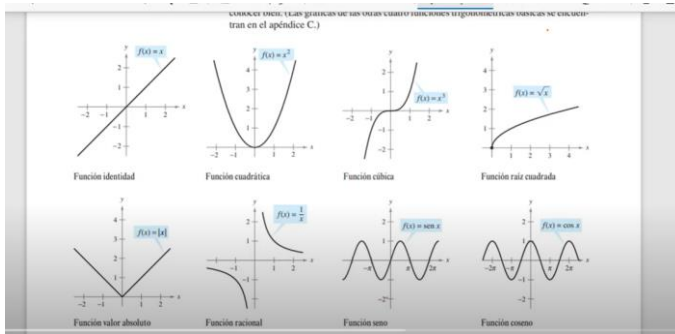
conocer bien. (Las gráficas de las otras cuatro funciones trigonométricas básicas se encuentran en el apéndice C.)

$f(x) = x$
y
2
1
x
−2 −1 1 2
−1
−2
Función identidad

$f(x) = x^2$
y
2
1
x
−2 −1 1 2
Función cuadrática

$f(x) = x^3$
y
2
1
x
−2 −1 1 2
−1
−2
Función cúbica

$f(x) = \sqrt{x}$
y
4
3
2
1
x
1 2 3 4
Función raíz cuadrada

$f(x) = |x|$
y
4
3
2
1
x
−2 −1 1 2
Función valor absoluto

$f(x) = \frac{1}{x}$
y
2
1
x
−1 1 2 3
Función racional

$f(x) = \text{sen } x$
y
2
1
x
$-\pi$ $\pi$ $2\pi$
−2
Función seno

$f(x) = \cos x$
y
2
1
x
$-2\pi$ $-\pi$ $\pi$ $2\pi$
−2
Función coseno